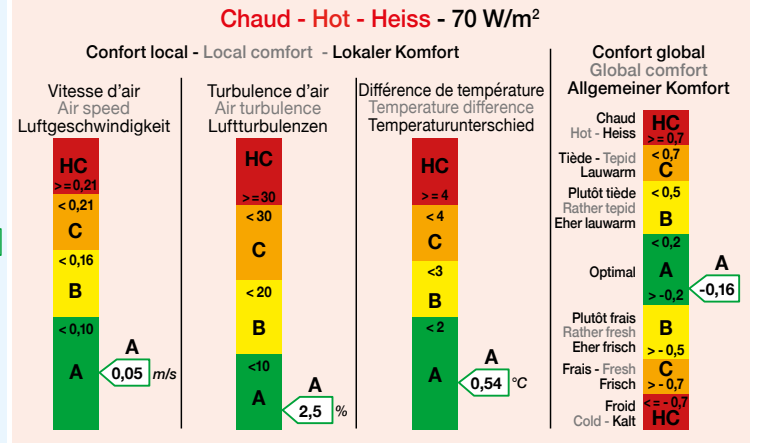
Chaud - Hot - Heiss - 70 W/m$^2$

Confort local - Local comfort - Lokaler Komfort

Vitesse d'air
Air speed
Luftgeschwindigkeit

HC
> = 0,21
< 0,21
C
< 0,16
B
< 0,10
A

A
0,05 m/s

Turbulence d'air
Air turbulence
Luftturbulenzen

HC
> = 30
< 30
C
< 20
B
<10
A

A
2,5 %

Différence de température
Temperature difference
Temperaturunterschied

HC
> = 4
< 4
C
<3
B
< 2
A

A
0,54 °C

Confort global
Global comfort
Allgemeiner Komfort

Chaud
Hot - Heiss
HC
> = 0,7

Tiède - Tepid
Lauwarm
< 0,7
C

Plutôt tiède
Rather tepid
Eher lauwarm
< 0,5
B

Optimal
< 0,2
A
> -0,2

A
-0,16

Plutôt frais
Rather fresh
Eher frisch
B
> - 0,5

Frais - Fresh
Frisch
C
> - 0,7

Froid
Cold - Kalt
< = - 0,7
HC